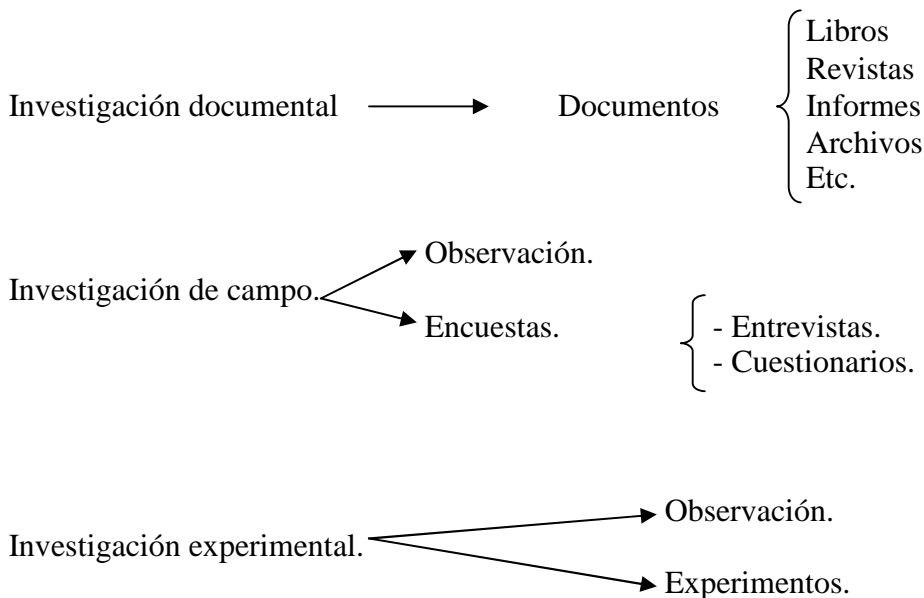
Investigación documental → Documentos

Libros
Revistas
Informes
Archivos
Etc.

Investigación de campo.

Observación.

Encuestas.

- Entrevistas.
- Cuestionarios.

Investigación experimental.

Observación.

Experimentos.